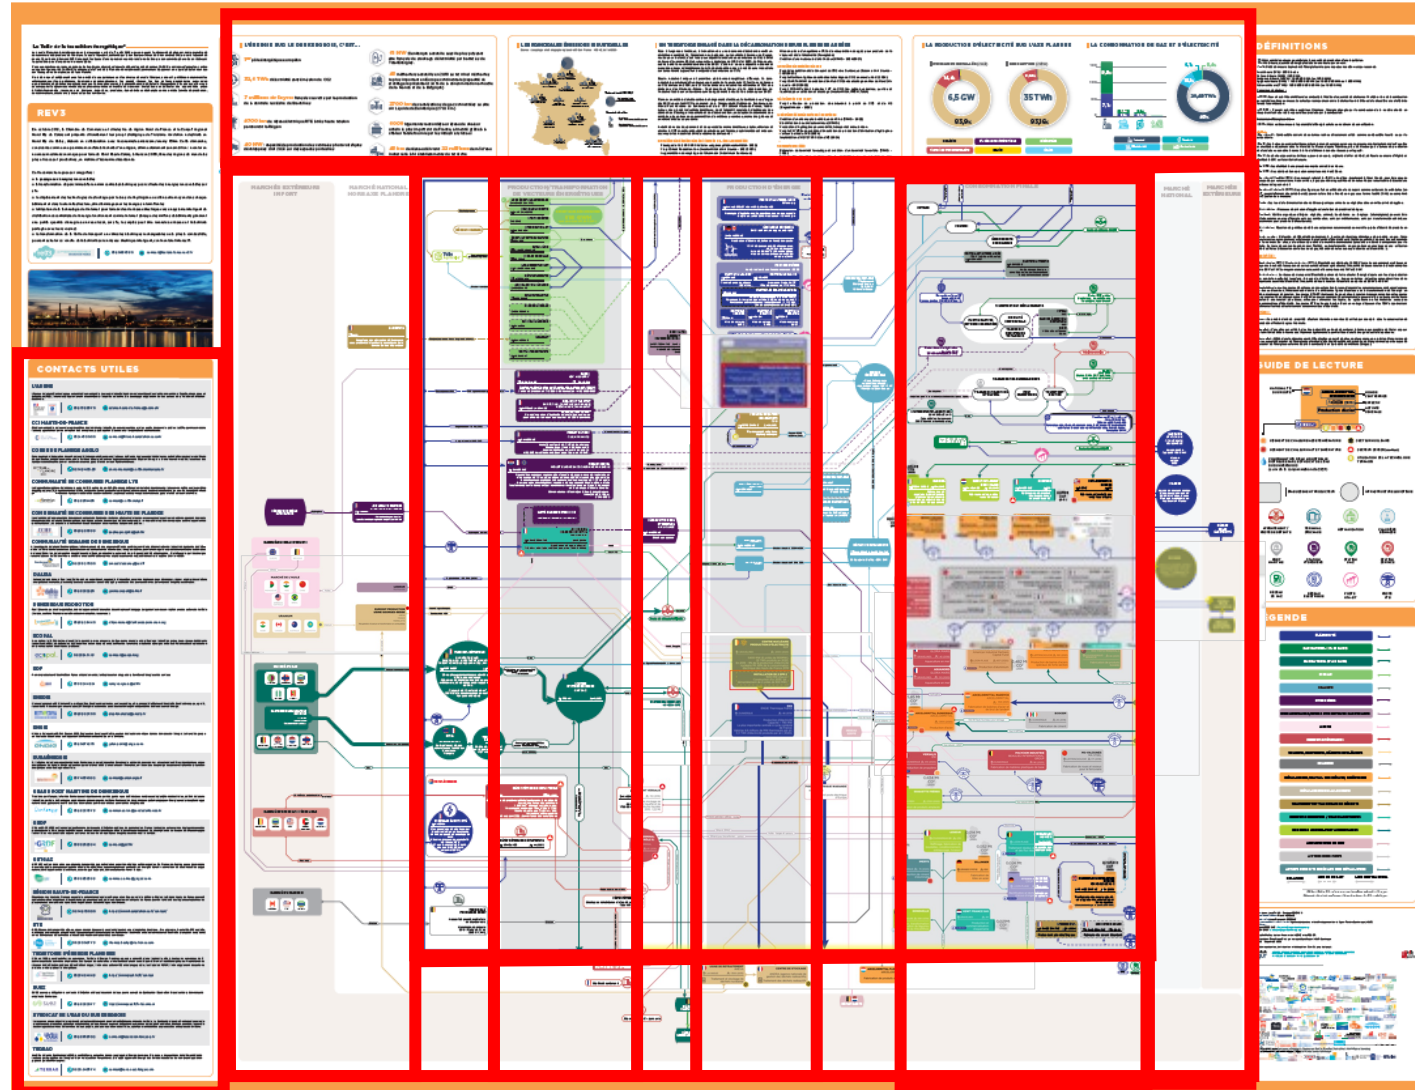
REV3

CONTACTS UTILES

DÉFINITIONS

GUIDE DE LECTURE

LÉGENDE

6,5 GW

35 TWh

MARCHÉ EXTÉRIEUR

MARCHÉ NATIONAL

PRODUCTION/TRANSFORMATION

PRODUCTION D'ÉNERGIE

CONSOMMATION FINALE

MARCHÉ NATIONAL

MARCHÉ EXTÉRIEUR

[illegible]